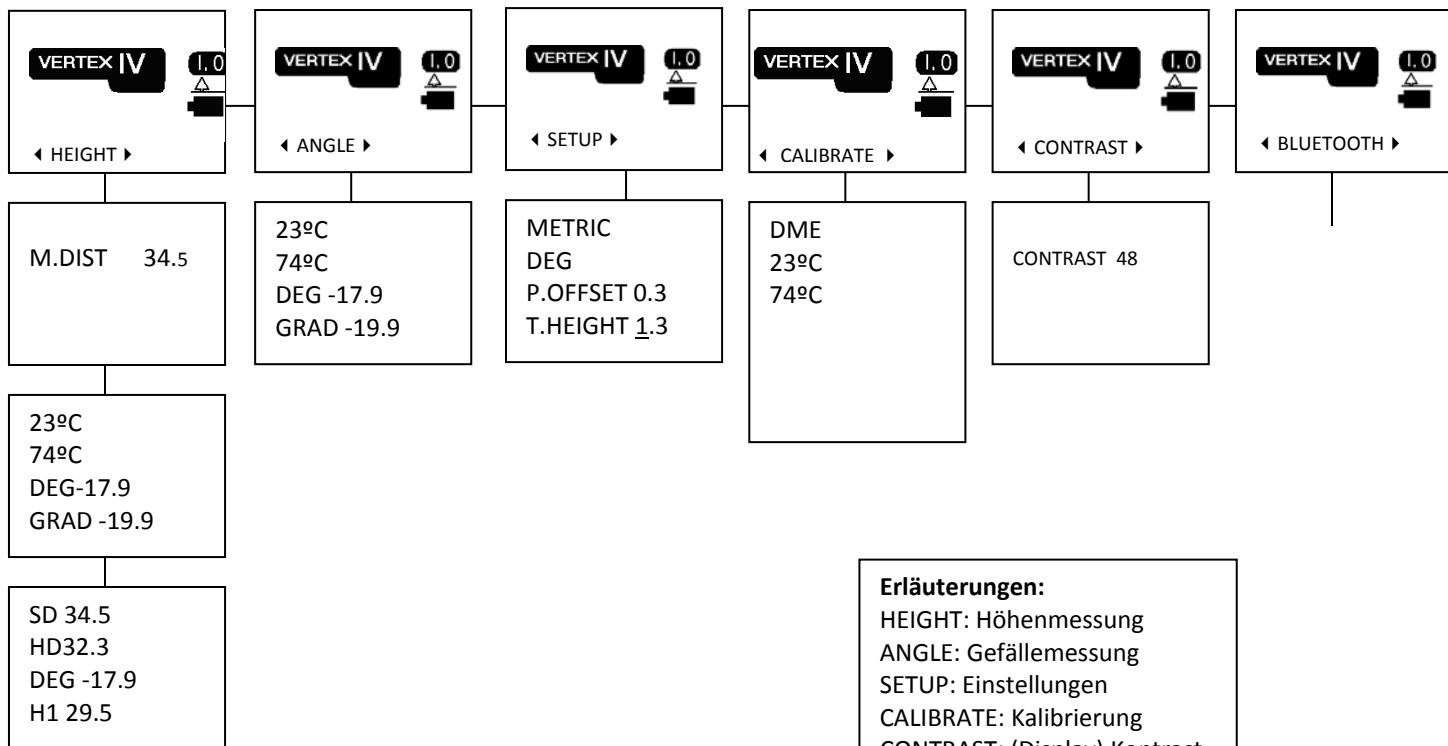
VERTEX IV
I.0
◂ HEIGHT ▸

VERTEX IV
I.0
◂ ANGLE ▸

VERTEX IV
I.0
◂ SETUP ▸

VERTEX IV
I.0
◂ CALIBRATE ▸

VERTEX IV
I.0
◂ CONTRAST ▸

VERTEX IV
I.0
◂ BLUETOOTH ▸

M.DIST 34.5

23ºC
74ºC
DEG-17.9
GRAD -19.9

SD 34.5
HD32.3
DEG -17.9
H1 29.5

23ºC
74ºC
DEG -17.9
GRAD -19.9

METRIC
DEG
P.OFFSET 0.3
T.HEIGHT 1.3

DME
23ºC
74ºC

CONTRAST 48

**Erläuterungen:**
HEIGHT: Höhenmessung
ANGLE: Gefällemessung
SETUP: Einstellungen
CALIBRATE: Kalibrierung
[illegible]